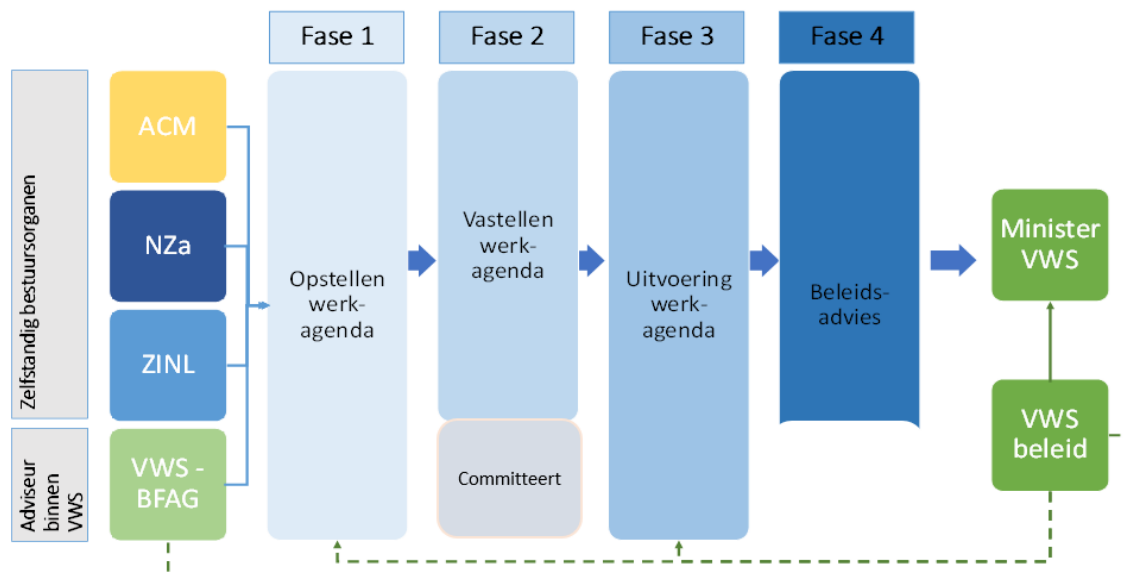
Zelfstandig bestuursorganen

Adviseur binnen VWS

ACM

NZa

ZINL

VWS - BFAG

Fase 1

Opstellen werkagenda

Fase 2

Vastellen werkagenda

Committeert

Fase 3

Uitvoering werkagenda

Fase 4

Beleidsadvies

Minister VWS

VWS beleid